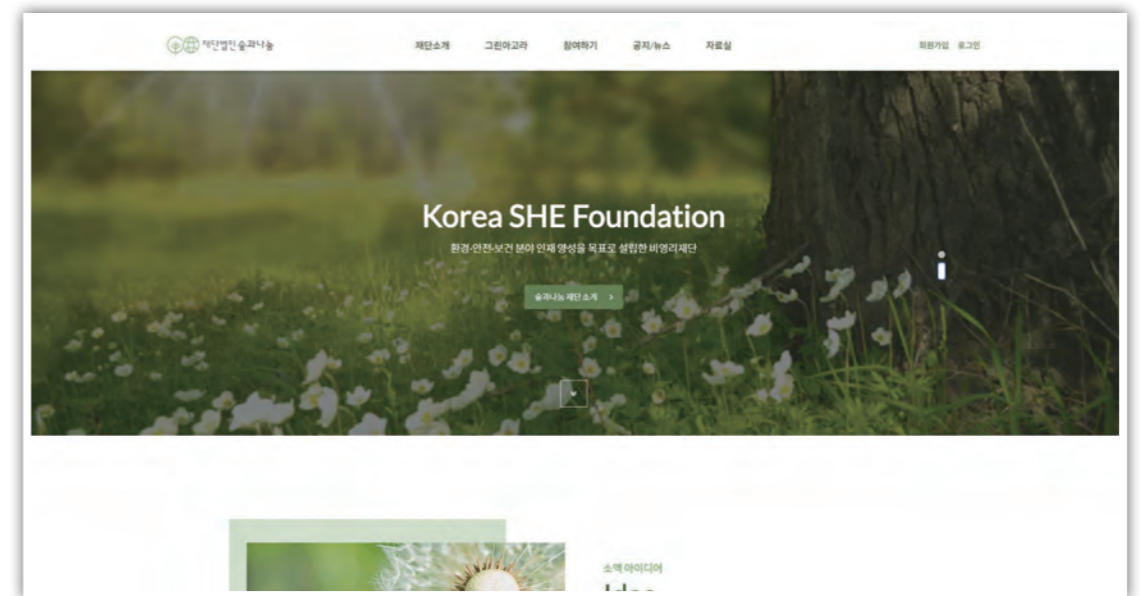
재단법인 숲과나눔

재단소개 그린아고라 참여하기 공지/뉴스 자료실

회원가입 로그인

Korea SHE Foundation

환경·안전·보건 분야 인재 양성을 목표로 설립한 비영리재단

숲과나눔 재단 소개 >

소액 아이디어

Idea